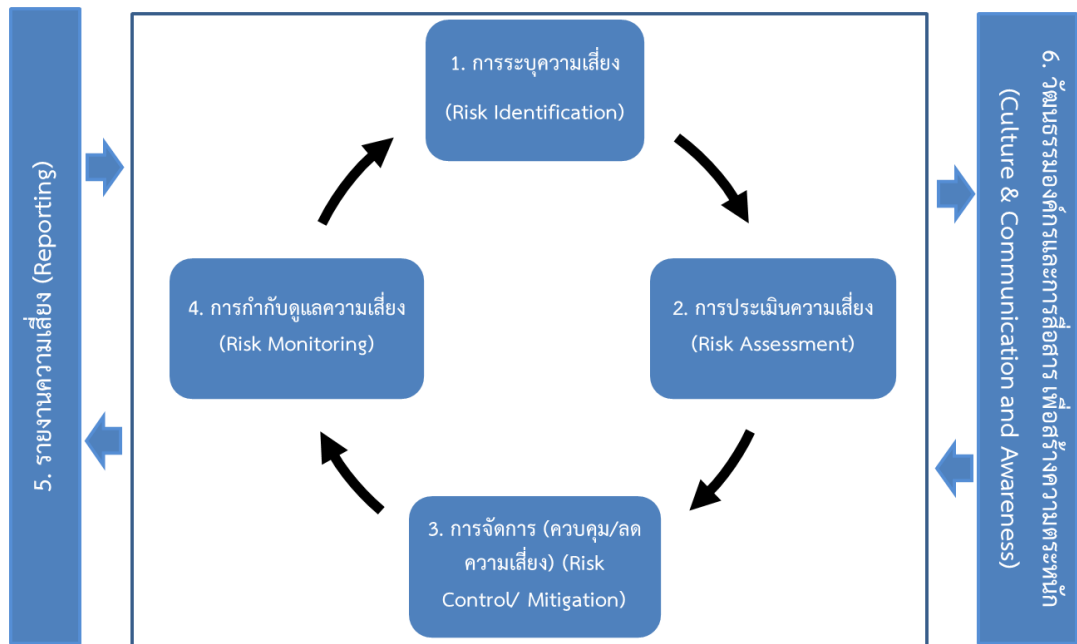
5. รายงานความเสี่ยง (Reporting)

1. การระบุความเสี่ยง (Risk Identification)

2. การประเมินความเสี่ยง (Risk Assessment)

3. การจัดการ (ควบคุม/ลด ความเสี่ยง) (Risk Control/ Mitigation)

4. การกำกับดูแลความเสี่ยง (Risk Monitoring)

6. วัฒนธรรมองค์กรและการสื่อสาร เพื่อสร้างความตระหนัก (Culture & Communication and Awareness)